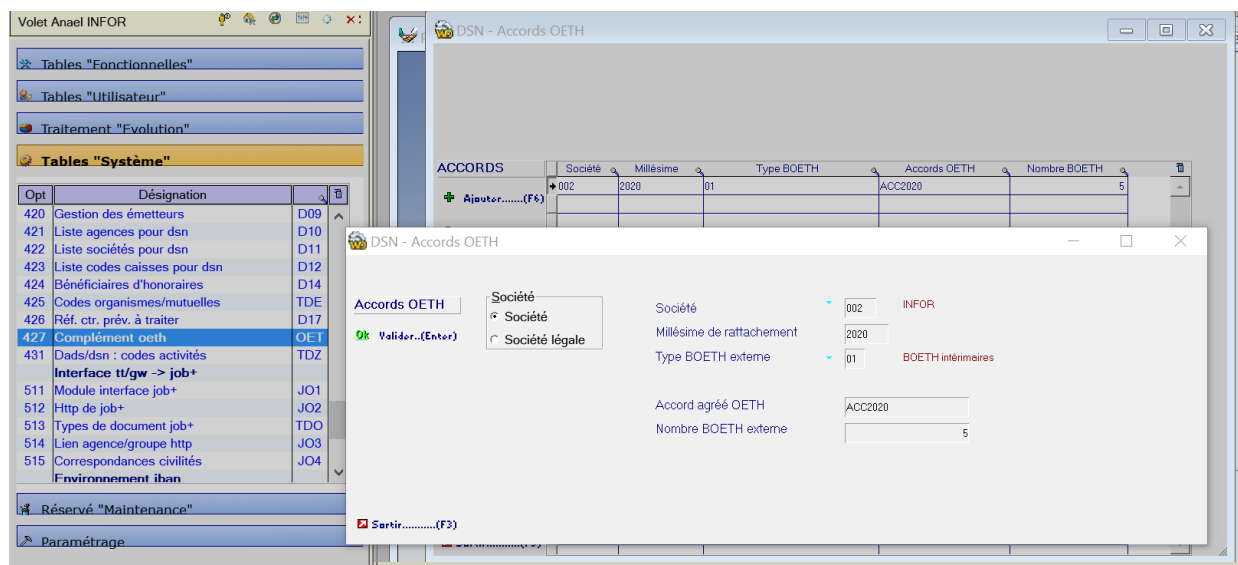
Volet Anael INFOR

Tables "Fonctionnelles"

Tables "Utilisateur"

Traitement "Evolution"

Tables "Système"

| Opt | Désignation | |
|---|---|---|
| 420 | Gestion des émetteurs | D09 |
| 421 | Liste agences pour dsn | D10 |
| 422 | Liste sociétés pour dsn | D11 |
| 423 | Liste codes caisses pour dsn | D12 |
| 424 | Bénéficiaires d'honoraires | D14 |
| 425 | Codes organismes/mutuelles | TDE |
| 426 | Réf. ctr. prév. à traiter | D17 |
| 427 | Complément oeth | OET |
| 431 | Dads/dsn : codes activités | TDZ |
| | Interface tt/gw -> job+ | |
| 511 | Module interface job+ | JO1 |
| 512 | Http de job+ | JO2 |
| 513 | Types de document job+ | TDO |
| 514 | Lien agence/groupe http | JO3 |
| 515 | Correspondances civilités | JO4 |
| | Environnement iban | |

Réservé "Maintenance"

Paramétrage

DSN - Accords OETH

ACCORDS

Ajouter.......(F6)

| Société | Millésime | Type BOETH | Accords OETH | Nombre BOETH |
|---|---|---|---|---|
| 002 | 2020 | 01 | ACC2020 | 5 |

DSN - Accords OETH

Accords OETH

Ok Valider..(Enter)

Société
Société
Société légale

Société 002 INFOR
Millésime de rattachement 2020
Type BOETH externe 01 BOETH intérimaires
Accord agréé OETH ACC2020
Nombre BOETH externe 5

Sortir..........(F3)